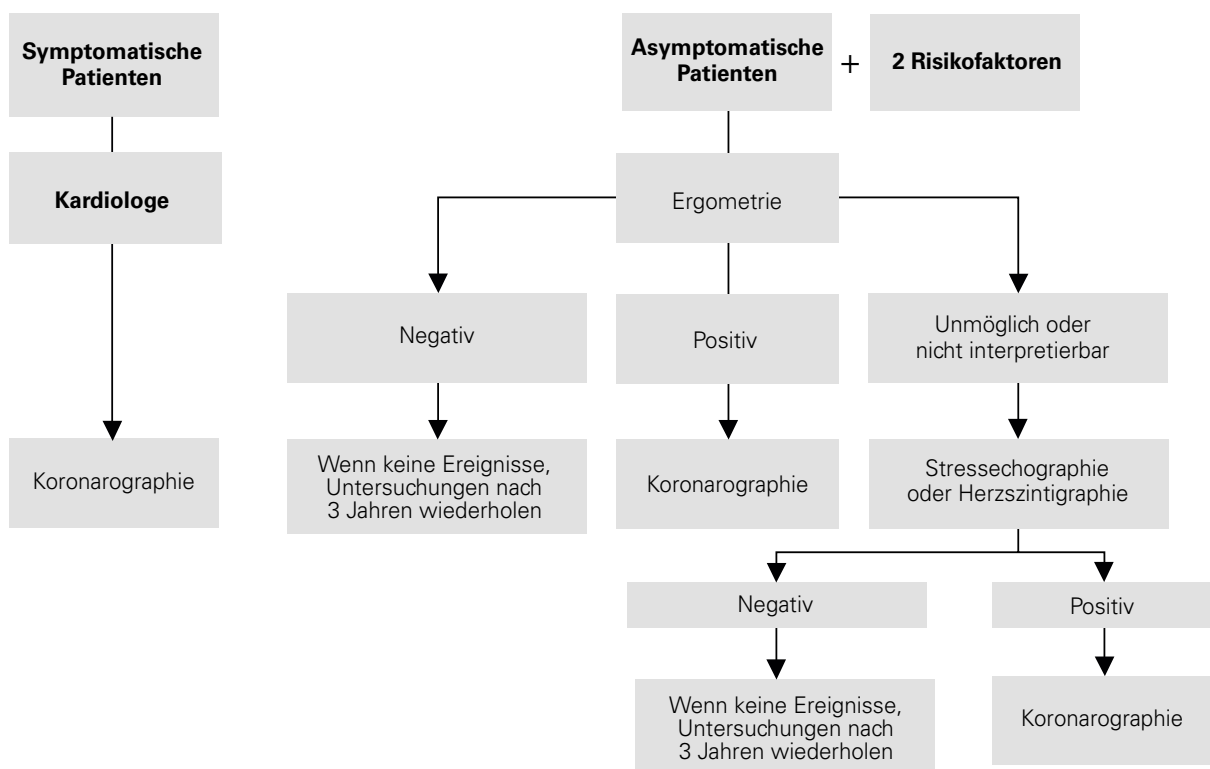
Symptomatische Patienten

Kardiologe

Koronarographie

Asymptomatische Patienten + 2 Risikofaktoren

Ergometrie

Negativ

Positiv

Unmöglich oder nicht interpretierbar

Wenn keine Ereignisse, Untersuchungen nach 3 Jahren wiederholen

Koronarographie

Stressechographie oder Herzszintigraphie

Negativ

Positiv

Wenn keine Ereignisse, Untersuchungen nach 3 Jahren wiederholen

Koronarographie